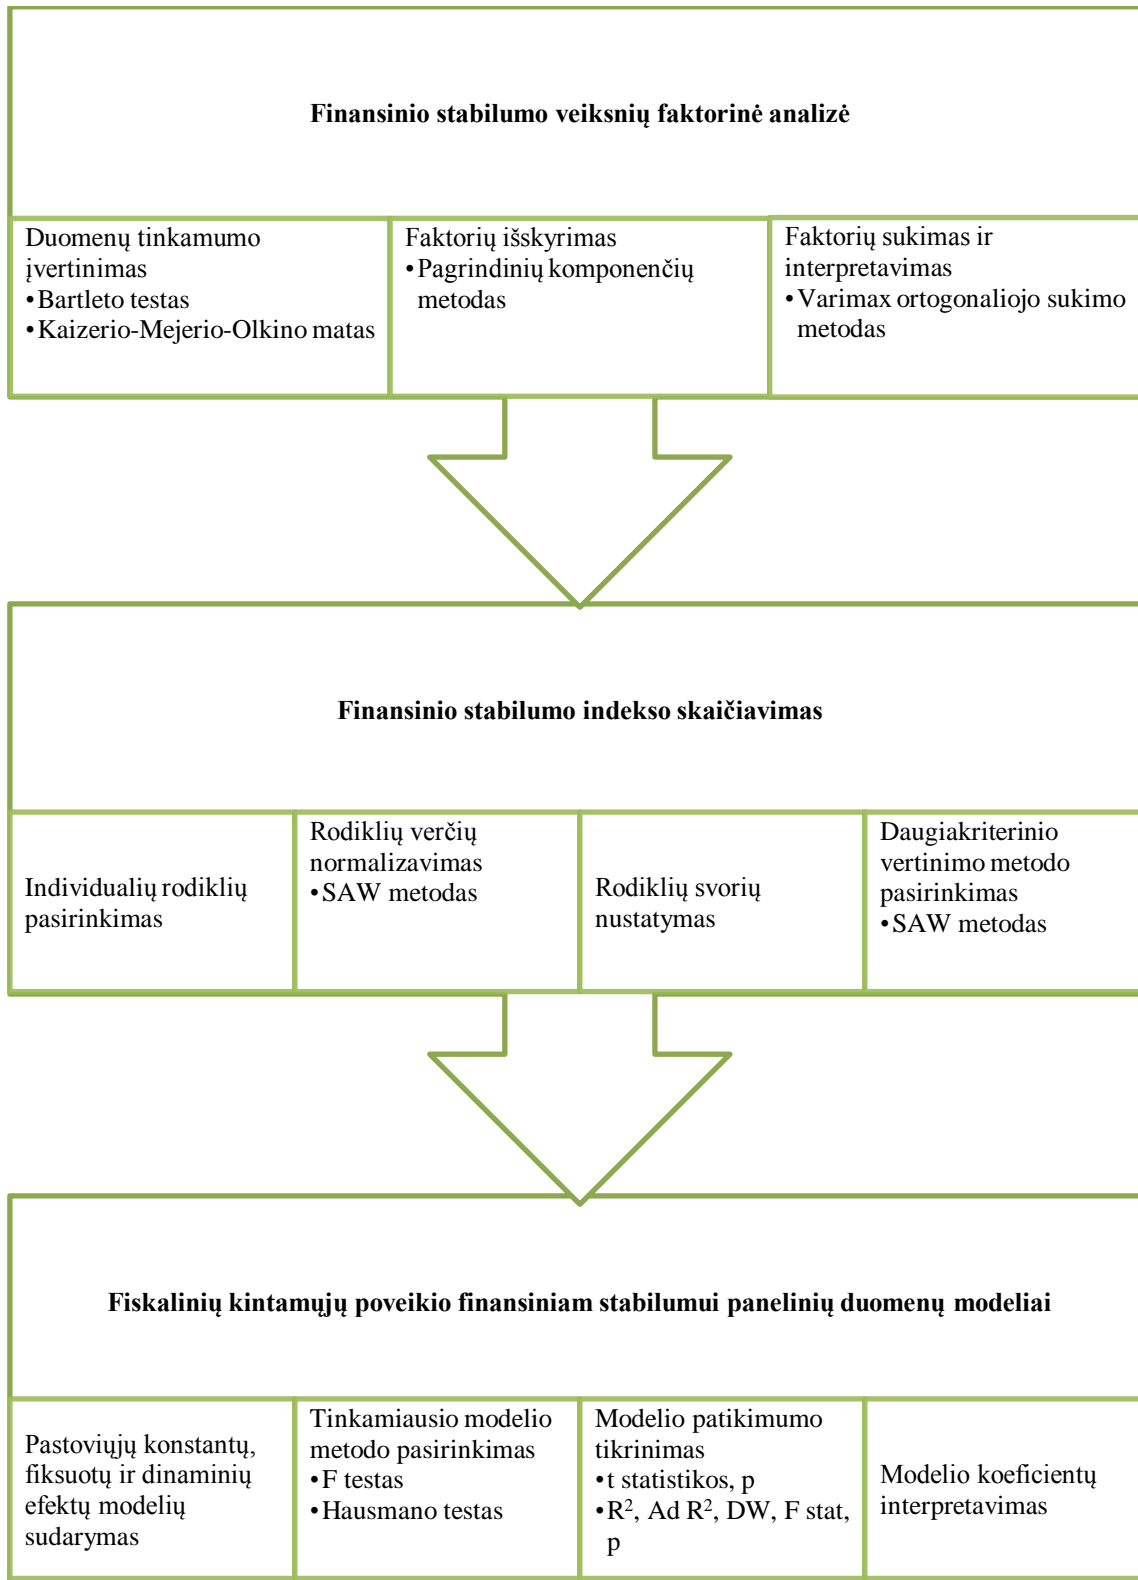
Finansinio stabilumo veiksnių faktorinė analizė

Duomenų tinkamumo įvertinimas
•Bartleto testas
•Kaizerio-Mejerio-Olkino matas

Faktorių išskyrimas
•Pagrindinių komponenčių metodas

Faktorių sukimas ir interpretavimas
•Varimax ortogonaliojo sukimo metodas

Finansinio stabilumo indekso skaičiavimas

Individualių rodiklių pasirinkimas

Rodiklių verčių normalizavimas
•SAW metodas

Rodiklių svorių nustatymas

Daugiakriterinio vertinimo metodo pasirinkimas
•SAW metodas

Fiskalinių kintamųjų poveikio finansiniam stabilumui panelinių duomenų modeliai

Pastoviųjų konstantų, fiksuotų ir dinaminių efektų modelių sudarymas

Tinkamiausio modelio metodo pasirinkimas
•F testas
•Hausmano testas

Modelio patikimumo tikrinimas
•t statistikos, p
•$R^2$, Ad $R^2$, DW, F stat, p

Modelio koeficientų interpretavimas